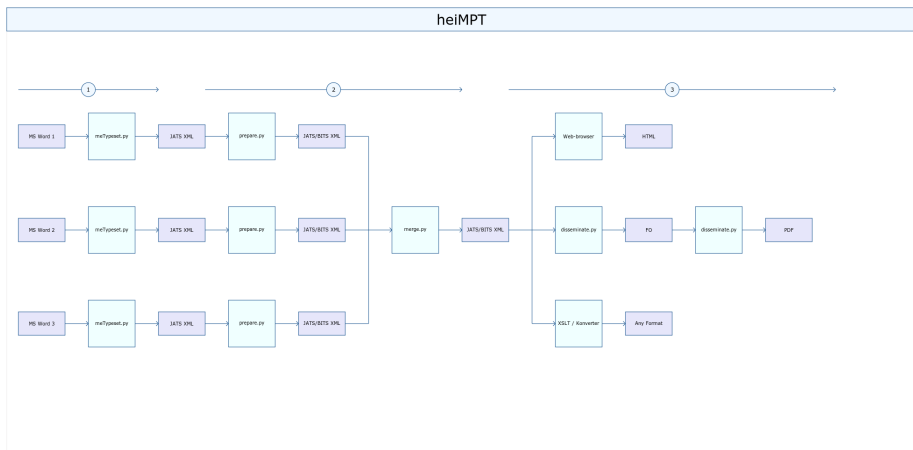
heiMPT

1

2

3

MS Word 1

meTypeset.py

JATS XML

prepare.py

JATS/BITS XML

MS Word 2

meTypeset.py

JATS XML

prepare.py

JATS/BITS XML

MS Word 3

meTypeset.py

JATS XML

prepare.py

JATS/BITS XML

merge.py

JATS/BITS XML

Web-browser

HTML

disseminate.py

FO

disseminate.py

PDF

XSLT / Konverter

Any Format